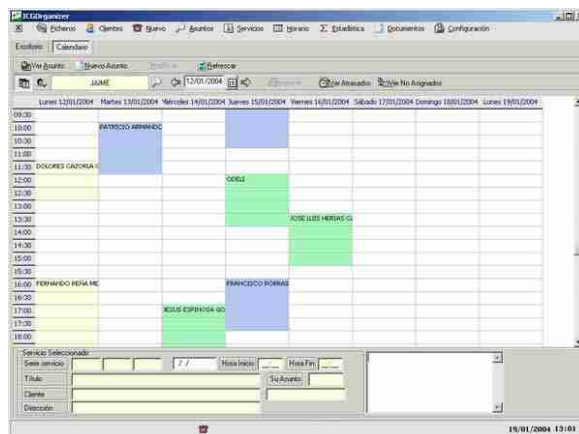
ICGOrganizer

Ficheros Clientes Nuevo Asuntos Servicios Horario Estadística Documentos Configuración

Escritorio Calendario

Ver Asunto Nuevo Asunto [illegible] Refrescar

JAIME 12/01/2004 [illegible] Ver Atrasados Ver No Asignados

| | Lunes 12/01/2004 | Martes 13/01/2004 | Miércoles 14/01/2004 | Jueves 15/01/2004 | Viernes 16/01/2004 | Sábado 17/01/2004 | Domingo 18/01/2004 | Lunes 19/01/2004 |
|---|---|---|---|---|---|---|---|---|
| 09:30 | | | | | | | | |
| 10:00 | | PATRICIO ARMANDO | | | | | | |
| 10:30 | | | | | | | | |
| 11:00 | | | | | | | | |
| 11:30 | DOLORES CAZORLA C | | | | | | | |
| 12:00 | | | | ODILI | | | | |
| 12:30 | | | | | | | | |
| 13:00 | | | | | | | | |
| 13:30 | | | | | JOSE LUIS HERAS C | | | |
| 14:00 | | | | | | | | |
| 14:30 | | | | | | | | |
| 15:00 | | | | | | | | |
| 15:30 | | | | | | | | |
| 16:00 | FERNANDO PEÑA ME | | | FRANCISCO PORRAS | | | | |
| 16:30 | | | | | | | | |
| 17:00 | | | JESUS ESPINOSA GO | | | | | |
| 17:30 | | | | | | | | |
| 18:00 | | | | | | | | |

Servicio Seleccionado
Serie servicio / / Hora Inicio : Hora Fin :
Título Su Asunto
Cliente
Dirección

19/01/2004 13:01